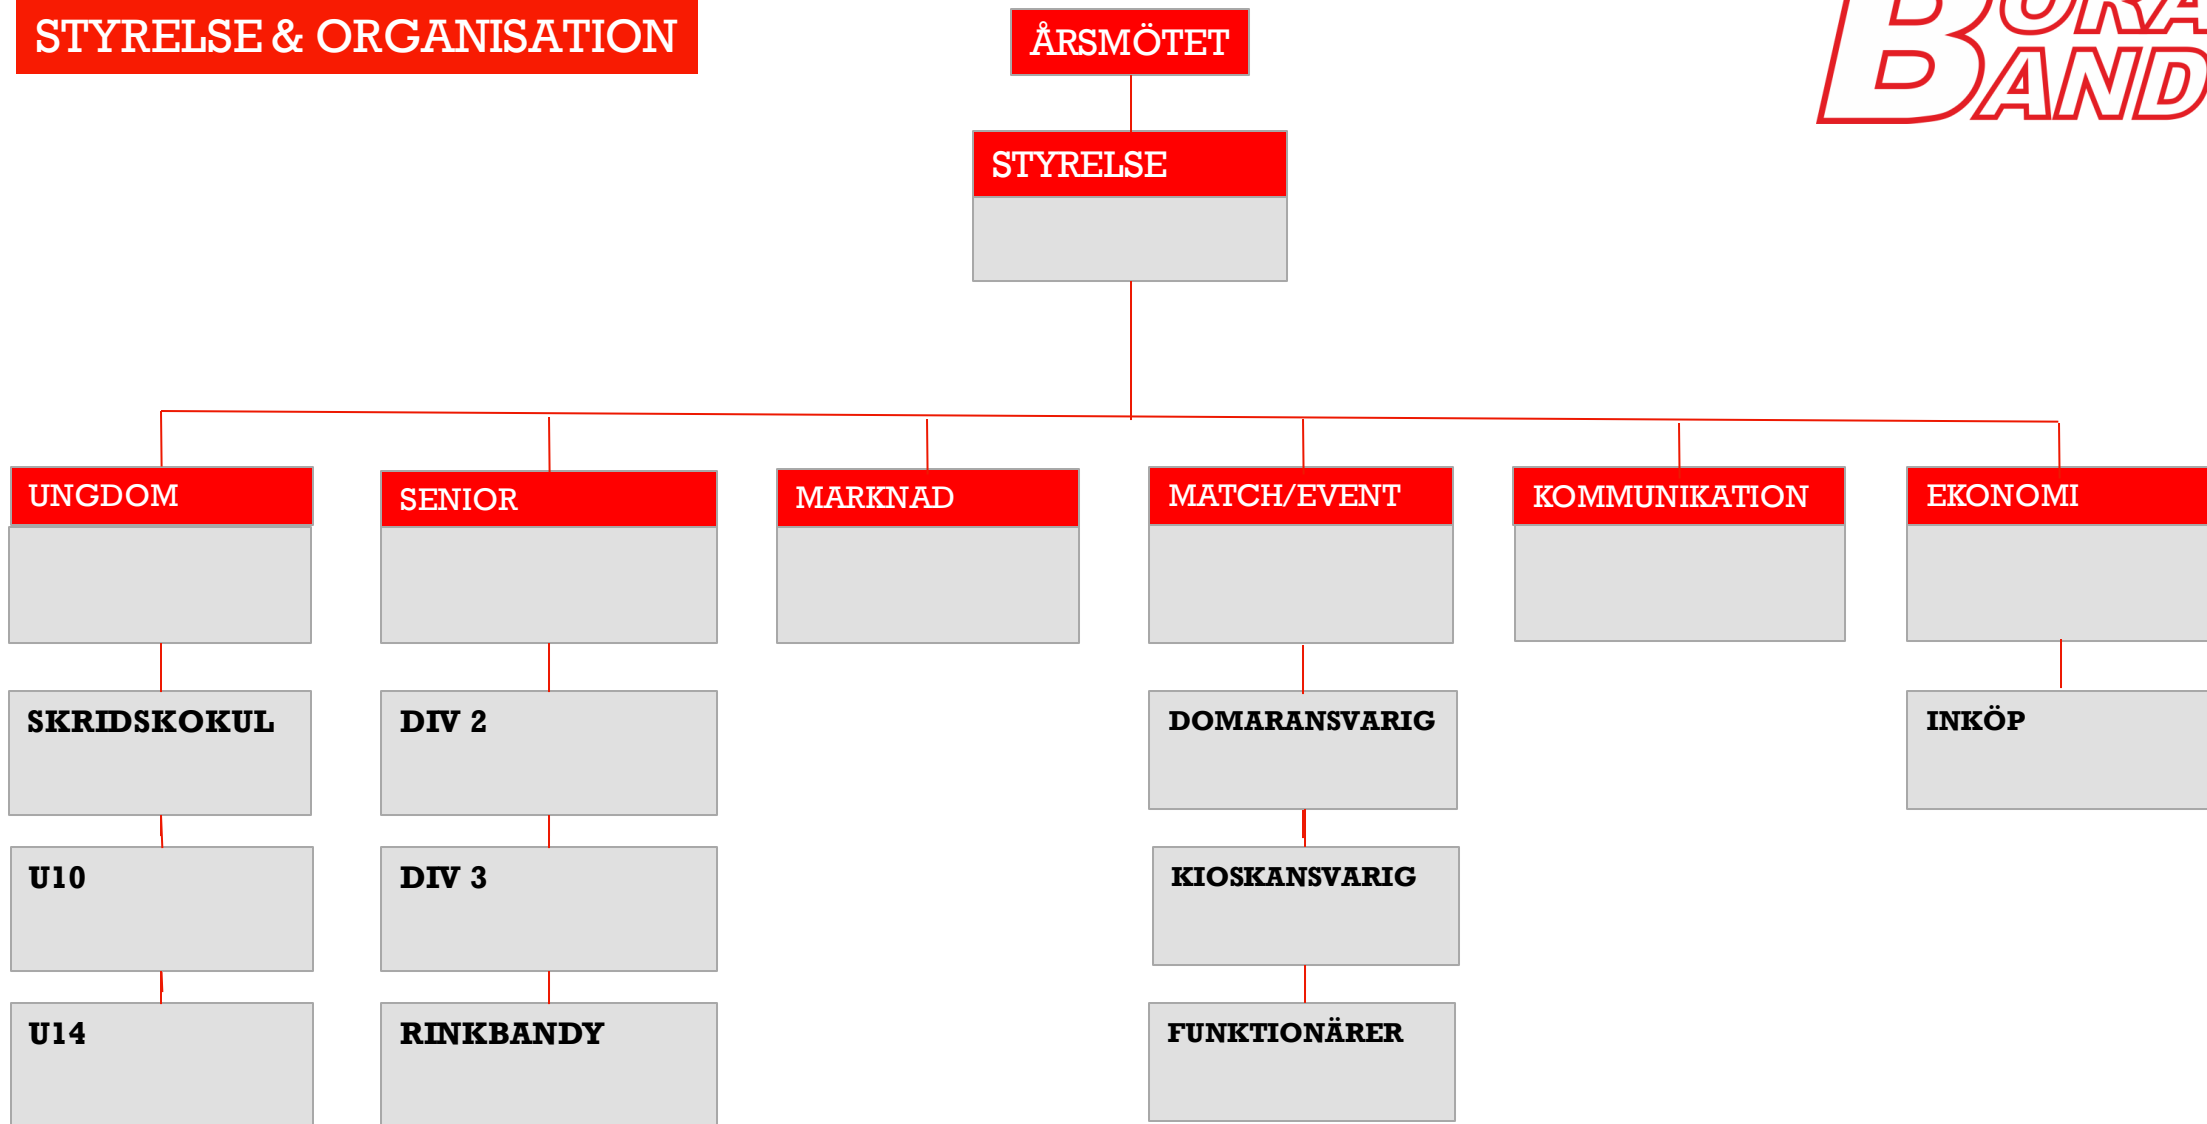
STYRELSE & ORGANISATION

ÅRSMÖTET

STYRELSE

B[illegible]
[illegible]AND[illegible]

UNGDOM

SENIOR

MARKNAD

MATCH/EVENT

KOMMUNIKATION

EKONOMI

SKRIDSKOKUL

U10

U14

DIV 2

DIV 3

RINKBANDY

DOMARANSVARIG

KIOSKANSVARIG

FUNKTIONÄRER

INKÖP